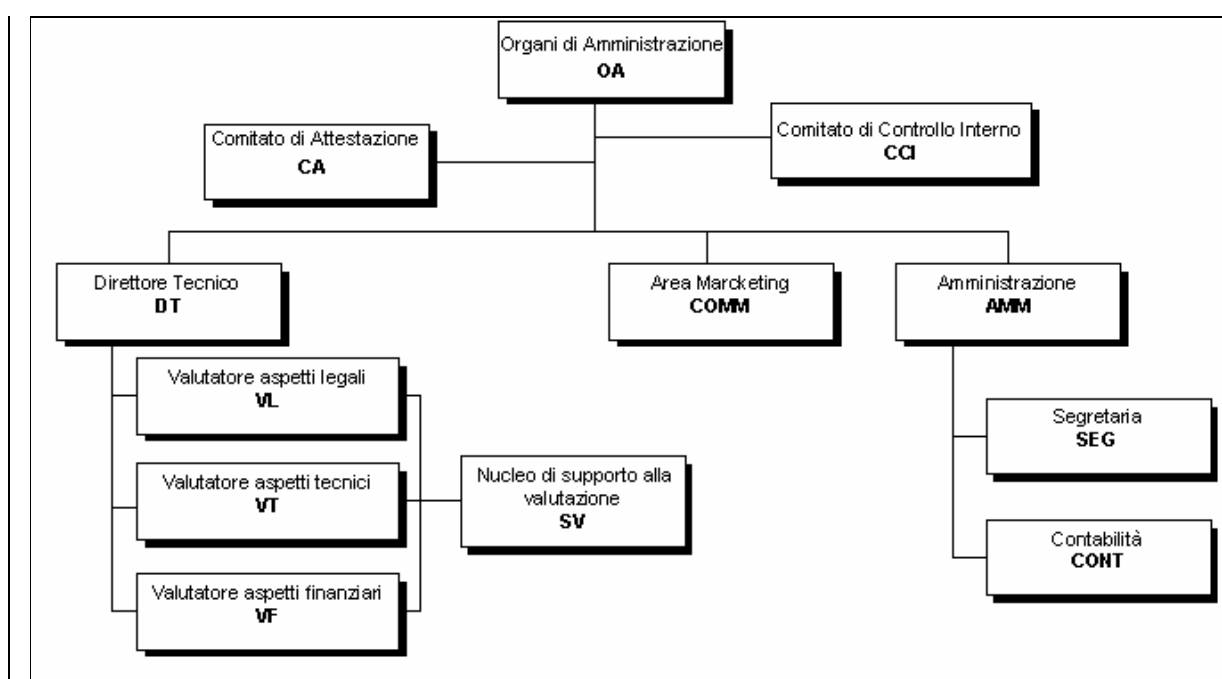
Organi di Amministrazione
OA

Comitato di Attestazione
CA

Comitato di Controllo Interno
CCI

Direttore Tecnico
DT

Area Marcketing
COMM

Amministrazione
AMM

Valutatore aspetti legali
VL

Valutatore aspetti tecnici
VT

Valutatore aspetti finanziari
VF

Nucleo di supporto alla valutazione
SV

Segretaria
SEG

Contabilità
CONT